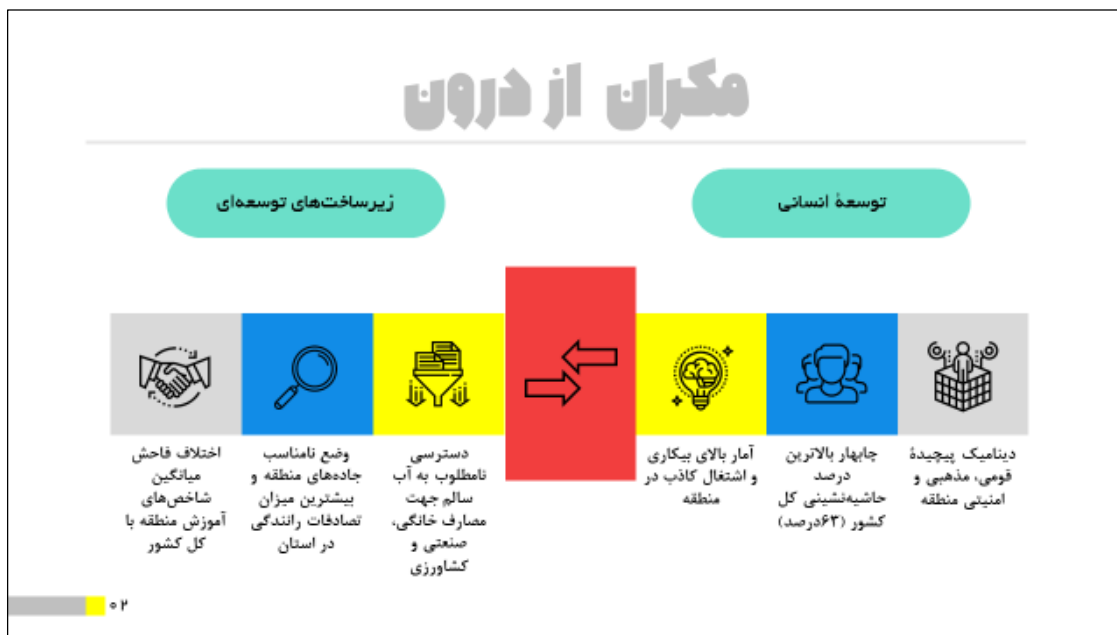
مکران از درون

توسعهٔ انسانی

زیرساخت‌های توسعه‌ای

دینامیک پیچیدهٔ قومی، مذهبی و امنیتی منطقه

چابهار بالاترین درصد حاشیه‌نشینی کل کشور (۶۳درصد)

آمار بالای بیکاری و اشتغال کاذب در منطقه

دسترسی نامطلوب به آب سالم جهت مصارف خانگی، صنعتی و کشاورزی

وضع نامناسب جاده‌های منطقه و بیشترین میزان تصادفات رانندگی در استان

اختلاف فاحش میانگین شاخص‌های آموزش منطقه با کل کشور

۰۲